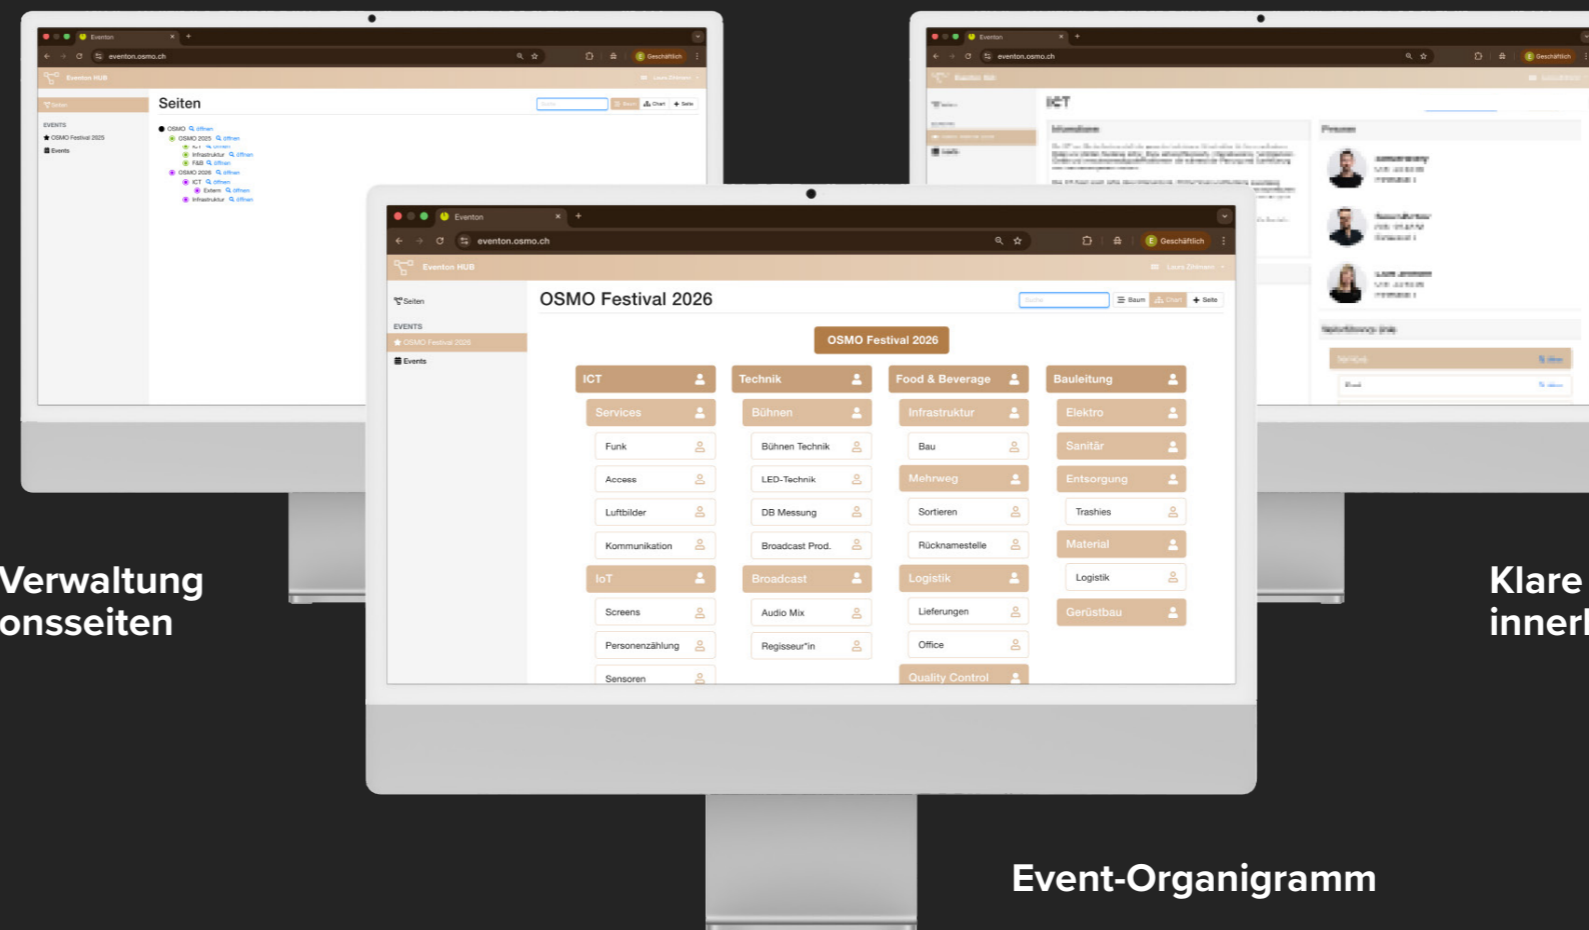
Eventon
eventon.osmo.ch
Geschäftlich
Eventon HUB
Seiten
EVENTS
OSMO Festival 2025
Events
Seiten
OSMO öffnen
OSMO 2025 öffnen
Infrastruktur öffnen
F&B öffnen
OSMO 2026 öffnen
ICT öffnen
Extern öffnen
Infrastruktur öffnen

Eventon
eventon.osmo.ch
Geschäftlich
ICT
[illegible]

Eventon
eventon.osmo.ch
Geschäftlich
Eventon HUB
Seiten
EVENTS
OSMO Festival 2026
Events
OSMO Festival 2026
Baum
Chart
Seite

OSMO Festival 2026

ICT
Services
Funk
Access
Luftbilder
Kommunikation
IoT
Screens
Personenzählung
Sensoren

Technik
Bühnen
Bühnen Technik
LED-Technik
DB Messung
Broadcast Prod.
Broadcast
Audio Mix
Regisseur*in

Food & Beverage
Infrastruktur
Bau
Mehrweg
Sortieren
Rücknamestelle
Logistik
Lieferungen
Office
Quality Control

Bauleitung
Elektro
Sanitär
Entsorgung
Trashies
Material
Logistik
Gerüstbau

Verwaltung
onsseiten

Klare
innerl

Event-Organigramm